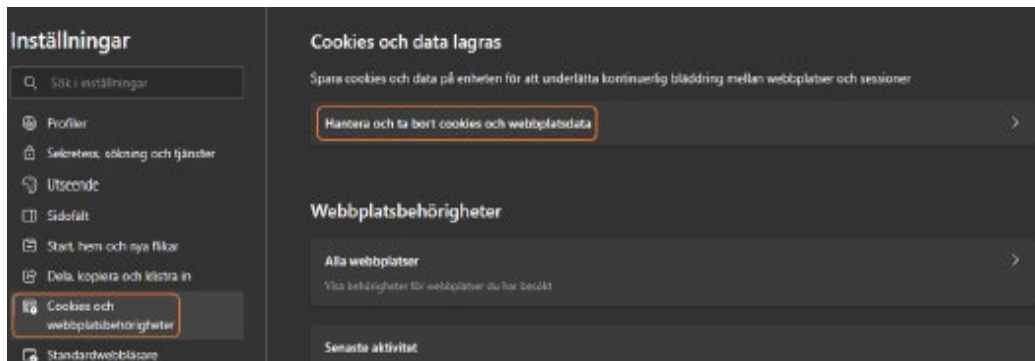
Inställningar

Sök i inställningar

Profiler

Sekretess, sökning och tjänster

Utseende

Sidofält

Start, hem och nya flikar

Dela, kopiera och klistra in

Cookies och webbplatsbehörigheter

Standardwebbläsare

Cookies och data lagras

Spara cookies och data på enheten för att underlätta kontinuerlig bläddring mellan webbplatser och sessioner

Hantera och ta bort cookies och webbplatsdata

Webbplatsbehörigheter

Alla webbplatser

Visa behörigheter för webbplatser du har besökt

Senaste aktivitet